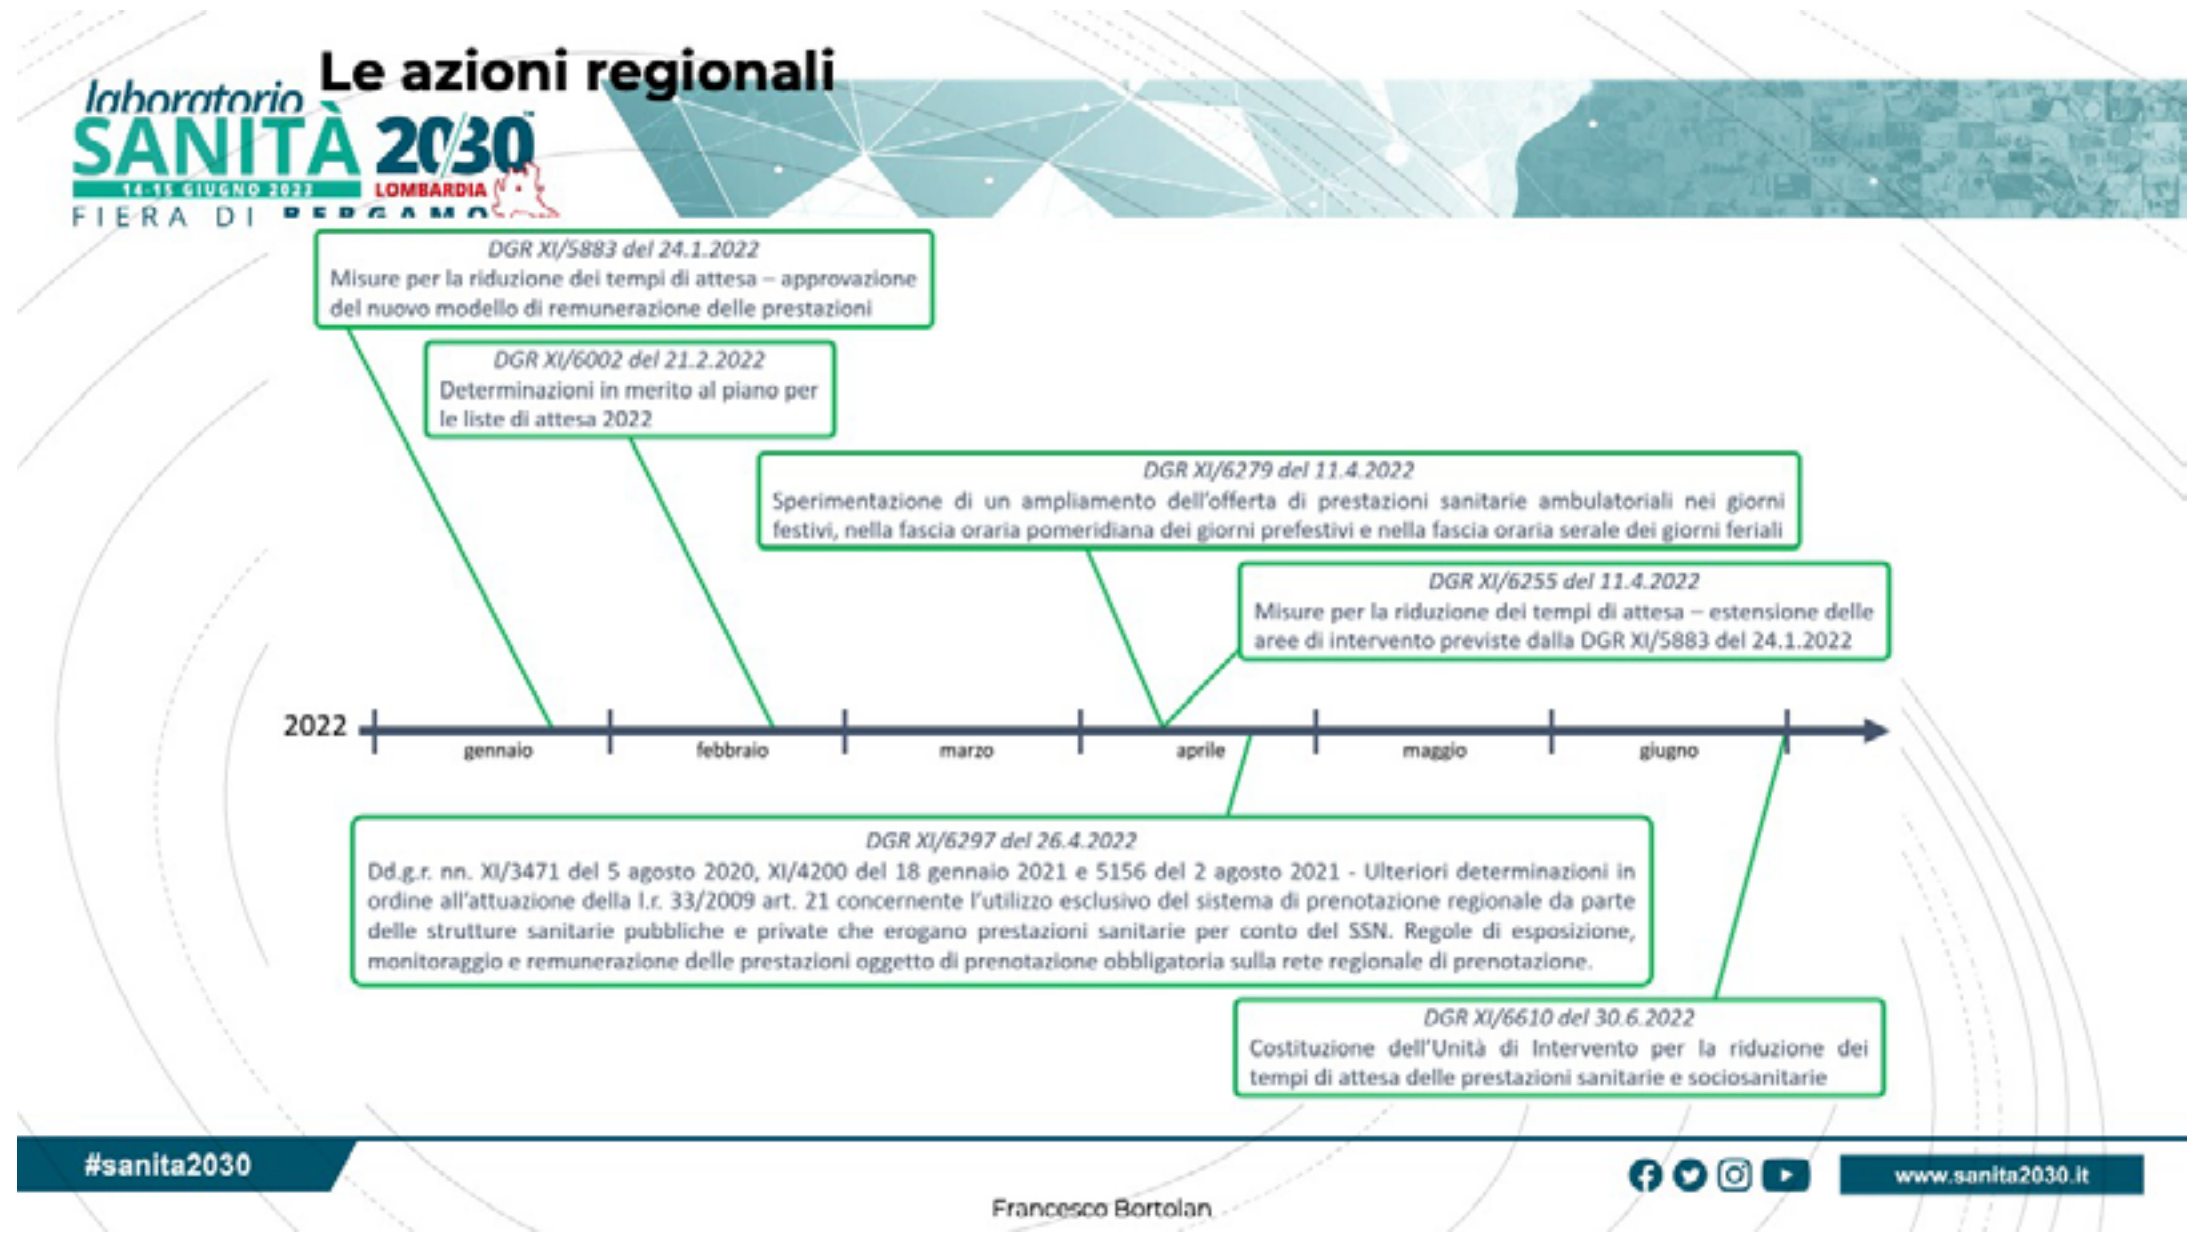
Le azioni regionali

laboratorio SANITÀ 2030
14-15 GIUGNO 2022
LOMBARDIA
FIERA DI BERGAMO

DGR XI/5883 del 24.1.2022
Misure per la riduzione dei tempi di attesa – approvazione del nuovo modello di remunerazione delle prestazioni

DGR XI/6002 del 21.2.2022
Determinazioni in merito al piano per le liste di attesa 2022

DGR XI/6279 del 11.4.2022
Sperimentazione di un ampliamento dell'offerta di prestazioni sanitarie ambulatoriali nei giorni festivi, nella fascia oraria pomeridiana dei giorni prefestivi e nella fascia oraria serale dei giorni feriali

DGR XI/6255 del 11.4.2022
Misure per la riduzione dei tempi di attesa – estensione delle aree di intervento previste dalla DGR XI/5883 del 24.1.2022

2022
gennaio
febbraio
marzo
aprile
maggio
giugno

DGR XI/6297 del 26.4.2022
Dd.g.r. nn. XI/3471 del 5 agosto 2020, XI/4200 del 18 gennaio 2021 e 5156 del 2 agosto 2021 - Ulteriori determinazioni in ordine all'attuazione della l.r. 33/2009 art. 21 concernente l'utilizzo esclusivo del sistema di prenotazione regionale da parte delle strutture sanitarie pubbliche e private che erogano prestazioni sanitarie per conto del SSN. Regole di esposizione, monitoraggio e remunerazione delle prestazioni oggetto di prenotazione obbligatoria sulla rete regionale di prenotazione.

DGR XI/6610 del 30.6.2022
Costituzione dell'Unità di Intervento per la riduzione dei tempi di attesa delle prestazioni sanitarie e sociosanitarie

#sanita2030
Francesco Bortolan
www.sanita2030.it